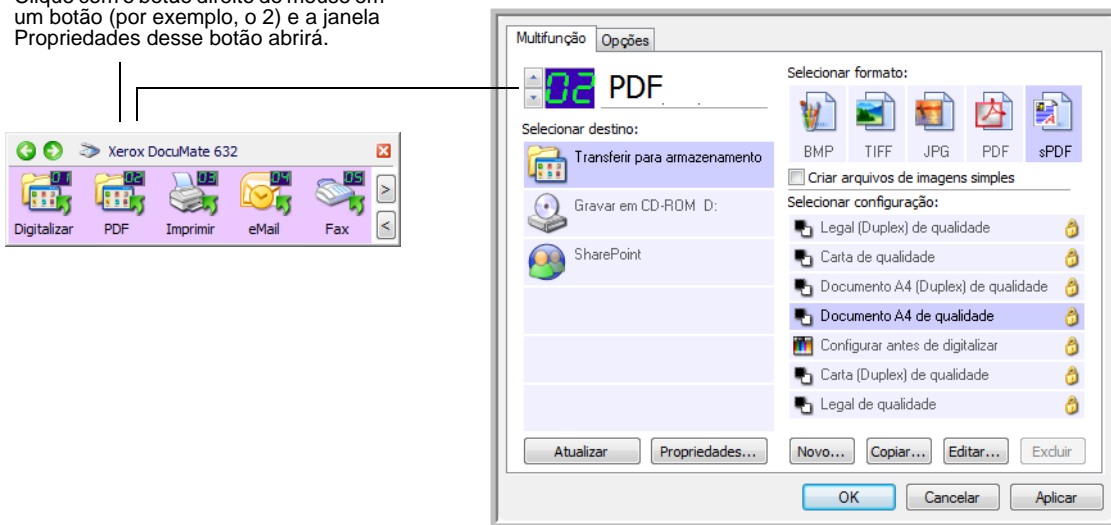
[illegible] um botão (por exemplo, o 2) e a janela Propriedades desse botão abrirá.

Xerox DocuMate 632

01 Digitalizar
02 PDF
03 Imprimir
04 eMail
05 Fax

>
<

Multifunção | Opções

02 PDF

Selecionar destino:

Transferir para armazenamento
Gravar em CD-ROM D:
SharePoint

Selecionar formato:

BMP TIFF JPG PDF sPDF

Criar arquivos de imagens simples

Selecionar configuração:

Legal (Duplex) de qualidade
Carta de qualidade
Documento A4 (Duplex) de qualidade
Documento A4 de qualidade
Configurar antes de digitalizar
Carta (Duplex) de qualidade
Legal de qualidade

Atualizar | Propriedades... | Novo... | Copiar... | Editar... | Excluir

OK | Cancelar | Aplicar